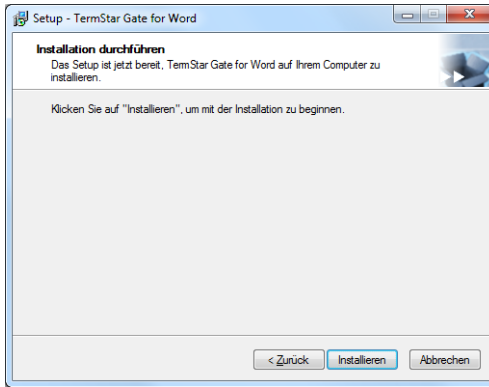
Setup - TermStar Gate for Word

Installation durchführen
Das Setup ist jetzt bereit, TermStar Gate for Word auf Ihrem Computer zu installieren.

Klicken Sie auf "Installieren", um mit der Installation zu beginnen.

< Zurück | Installieren | Abbrechen